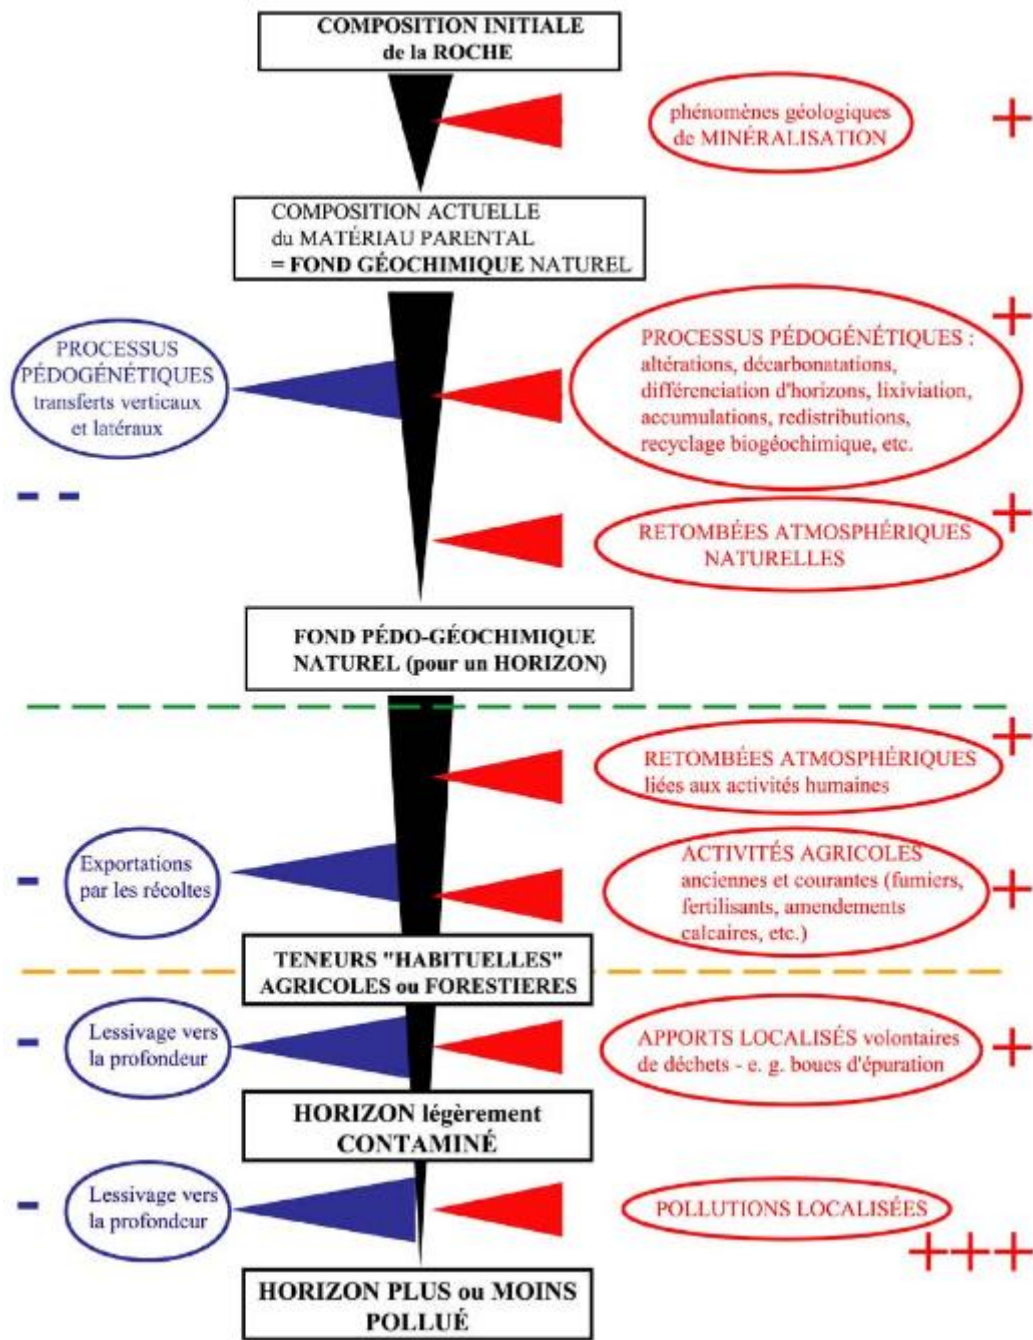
COMPOSITION INITIALE de la ROCHE

phénomènes géologiques de MINÉRALISATION

+

COMPOSITION ACTUELLE du MATÉRIAU PARENTAL = FOND GÉOCHIMIQUE NATUREL

PROCESSUS PÉDOGÉNÉTIQUES transferts verticaux et latéraux

- -

+

PROCESSUS PÉDOGÉNÉTIQUES : altérations, décarbonatations, différenciation d'horizons, lixiviation, accumulations, redistributions, recyclage biogéochimique, etc.

+

RETOMBÉES ATMOSPHÉRIQUES NATURELLES

FOND PÉDO-GÉOCHIMIQUE NATUREL (pour un HORIZON)

+

RETOMBÉES ATMOSPHÉRIQUES liées aux activités humaines

-

Exportations par les récoltes

ACTIVITÉS AGRICOLES anciennes et courantes (fumiers, fertilisants, amendements calcaires, etc.)

+

TENEURS "HABITUELLES" AGRICOLES ou FORESTIERES

-

Lessivage vers la profondeur

APPORTS LOCALISÉS volontaires de déchets - e. g. boues d'épuration

+

HORIZON légèrement CONTAMINÉ

-

Lessivage vers la profondeur

POLLUTIONS LOCALISÉES

+++

HORIZON PLUS ou MOINS POLLUÉ